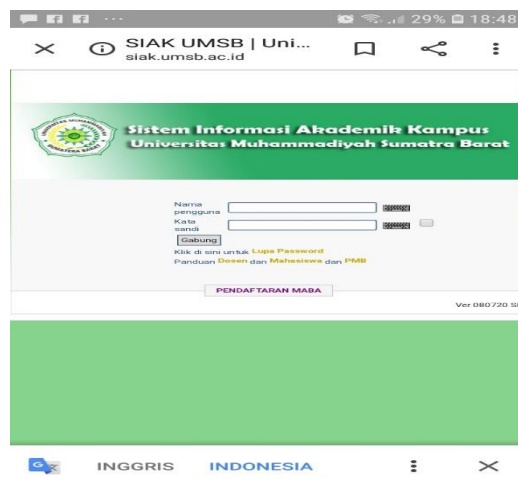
29% 18:48

SIAK UMSB | Uni...
siak.umsb.ac.id

Sistem Informasi Akademik Kampus
Universitas Muhammadiyah Sumatra Barat

Nama pengguna
Kata sandi
Gabung
Klik di sini untuk Lupa Password
Panduan Dosen dan Mahasiswa dan PMB

PENDAFTARAN MABA

Ver 080720 S

INGGRIS INDONESIA